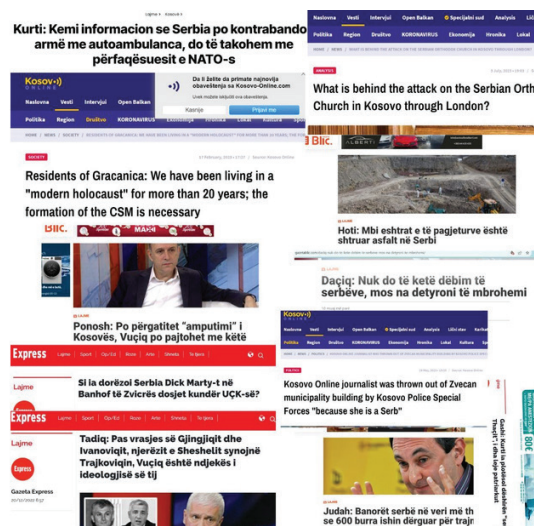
Lajme Kosovë

Kurti: Kemi informacion se Serbia po kontrabandon armë me autoambulanca, do të takohem me përfaqësuesit e NATO-s

Kosovo ONLINE

Da li želite da primate najnovija obaveštenja sa Kosovo-Online.com

Kasnije Prijavi me

Naslovna Vesti Intervjui Open Balkan

Politika Region Društvo KORONAVIRUS Ekonomija Hronika Lokal

HOME | NEWS | SOCIETY | RESIDENTS OF GRACANICA: WE HAVE BEEN LIVING IN A "MODERN HOLOCAUST" FOR MORE THAN 20 YEARS; THE FORMATION OF THE CSM IS NECESSARY

SOCIETY

Residents of Gracanica: We have been living in a "modern holocaust" for more than 20 years; the formation of the CSM is necessary

Blic.

Ponosh: Po përgatitet "amputimi" i Kosovës, Vuçiq po pajtohet me këtë

Express Lajme Sport Op/Ed Rose Arte Shneta Te tjera

Lajme

Si ia dorëzoi Serbia Dick Marty-t në Banhof të Zvicrës dosje kundër UÇK-së?

Express Lajme Sport Op/Ed Rose Arte Shneta Te tjera

Express

Gazeta Express

Tadiq: Pas vrasjes së Gjingjiqit dhe Ivanoviqit, njërëzit e Sheshelit synojnë Trajkoviqin, Vuçiq është ndjekës i ideologjisë së tij

Naslovna Vesti Intervjui Open Balkan Specijalni sud Analysis

Politika Region Društvo KORONAVIRUS Ekonomija Hronika Lokal

HOME | NEWS | WHAT IS BEHIND THE ATTACK ON THE SERBIAN ORTHODOX CHURCH IN KOSOVO THROUGH LONDON?

What is behind the attack on the Serbian Orth Church in Kosovo through London?

Blic.

Hoti: Mbi eshtrat e të pagjeturve është shtruar asfalt në Serbi

Daçiq: Nuk do të ketë dëbim të serbëve, mos na detyroni të mbrohemi

Kosovo ONLINE

Naslovna Vesti Intervjui Open Balkan Specijalni sud Analysis Lični stav Region

Politika Region Društvo KORONAVIRUS Ekonomija Hronika Lokal Kultura Sport

Kosovo Online journalist was thrown out of Zvecan municipality building by Kosovo Police Special Forces "because she is a Serb"

Judah: Banorët serbë në veri më th se 600 burra ishin dërguar për trajn

BOTA SOT